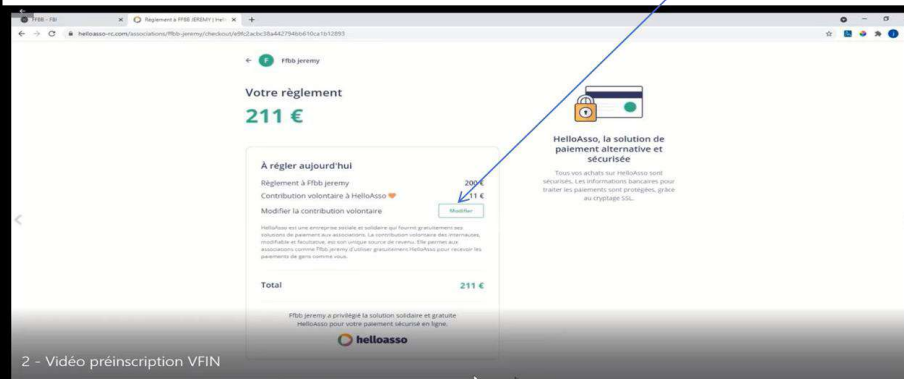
FFBB - FBI
Règlement à FFBB JEREMY | Hell
helloasso-rc.com/associations/ffbb-jeremy/checkout/e9fc2acbc38a442794bb610ca1b12893

Ffbb jeremy

Votre règlement

211 €

À régler aujourd'hui

Règlement à Ffbb jeremy 200 €

Contribution volontaire à HelloAsso 11 €

Modifier la contribution volontaire Modifier

HelloAsso est une entreprise sociale et solidaire qui fournit gratuitement ses solutions de paiement aux associations. La contribution volontaire des internautes, modifiable et facultative, est son unique source de revenu. Elle permet aux associations comme Ffbb jeremy d'utiliser gratuitement HelloAsso pour recevoir les paiements de gens comme vous.

Total 211 €

Ffbb jeremy a privilégié la solution solidaire et gratuite HelloAsso pour votre paiement sécurisé en ligne.

helloasso

HelloAsso, la solution de paiement alternative et sécurisée

Tous vos achats sur HelloAsso sont sécurisés. Les informations bancaires pour traiter les paiements sont protégées, grâce au cryptage SSL.

2 - Vidéo préinscription VFIN